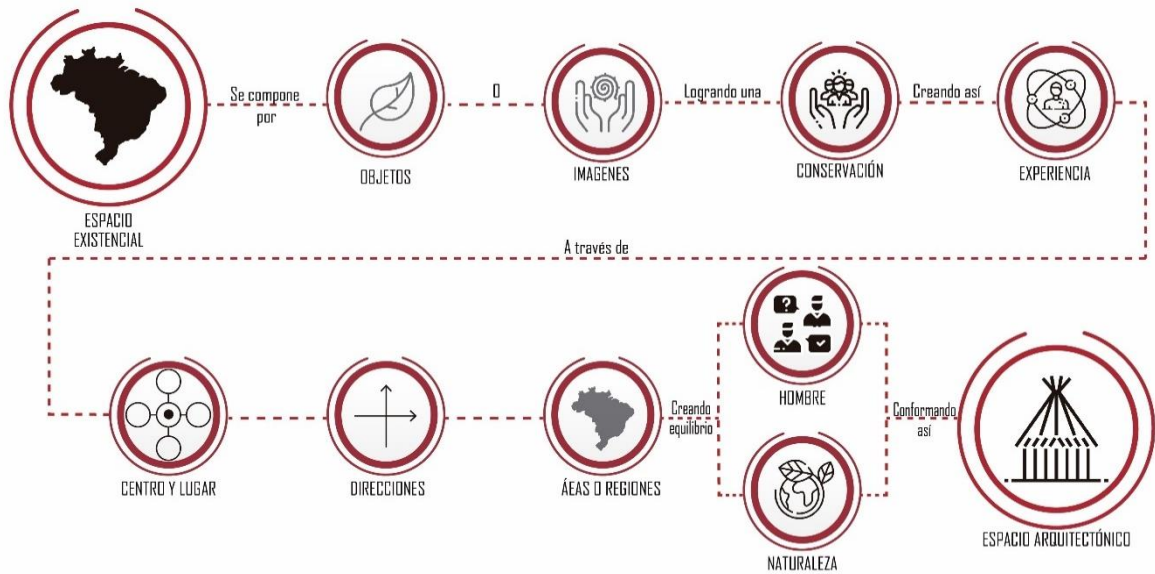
ESPACIO EXISTENCIAL

Se compone por

OBJETOS

O

IMAGENES

Logrando una

CONSERVACIÓN

Creando así

EXPERIENCIA

A través de

CENTRO Y LUGAR

DIRECCIONES

ÁEAS O REGIONES

Creando equilibrio

HOMBRE

NATURALEZA

Conformando así

ESPACIO ARQUITECTÓNICO